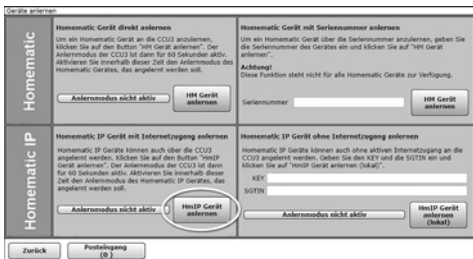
Geräte anlernen

Homematic

Homematic Gerät direkt anlernen

Um ein Homematic Gerät direkt an die CCU3 anzulernen, klicken Sie auf den Button "HM Gerät anlernen". Der Anlernmodus der CCU3 ist dann für 60 Sekunden aktiv. Aktivieren Sie innerhalb dieser Zeit den Anlernmodus des Homematic Gerätes, das angelernt werden soll.

Anlernmodus nicht aktiv

HM Gerät anlernen

Homematic Gerät mit Seriennummer anlernen

Um ein Homematic Gerät über die Seriennummer anzulernen, geben Sie die Seriennummer des Gerätes ein und klicken Sie auf "HM Gerät anlernen".

Achtung!
Diese Funktion steht nicht für alle Homematic Geräte zur Verfügung.

Seriennummer

HM Gerät anlernen

Homematic IP

Homematic IP Gerät mit Internetzugang anlernen

Homematic IP Geräte können auch über die CCU3 angelernt werden. Klicken Sie auf den Button "HmIP Gerät anlernen". Der Anlernmodus der CCU3 ist dann für 60 Sekunden aktiv. Aktivieren Sie innerhalb dieser Zeit den Anlernmodus des Homematic IP Gerätes, das angelernt werden soll.

Anlernmodus nicht aktiv

HmIP Gerät anlernen

Homematic IP Gerät ohne Internetzugang anlernen

Homematic IP Geräte können auch ohne aktiven Internetzugang an die CCU3 angelernt werden. Geben Sie den KEY und die SGTIN ein und klicken Sie auf "HmIP Gerät anlernen (lokal)".

KEY

SGTIN

Anlernmodus nicht aktiv

HmIP Gerät anlernen (lokal)

Zurück

Posteingang (0)